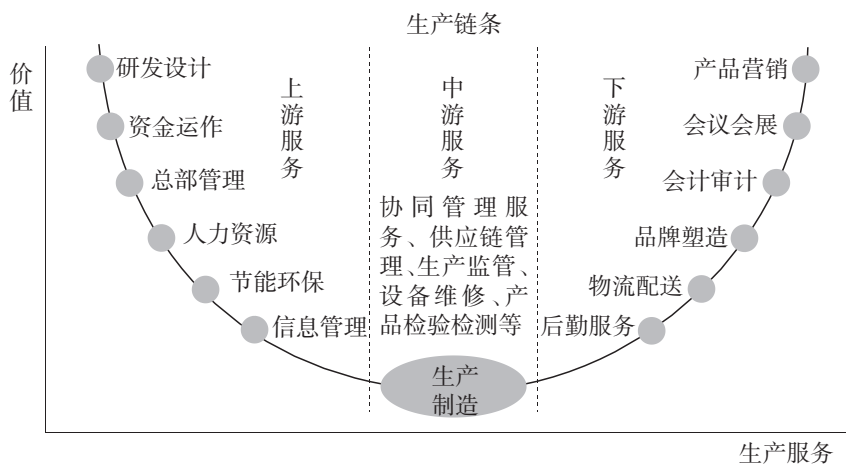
生产链条

价值

研发设计
资金运作
总部管理
人力资源
节能环保
信息管理

上游服务

中游服务

协同管理服务、供应链管理、生产监管、设备维修、产品检验检测等

下游服务

产品营销
会议会展
会计审计
品牌塑造
物流配送
后勤服务

生产制造

生产服务